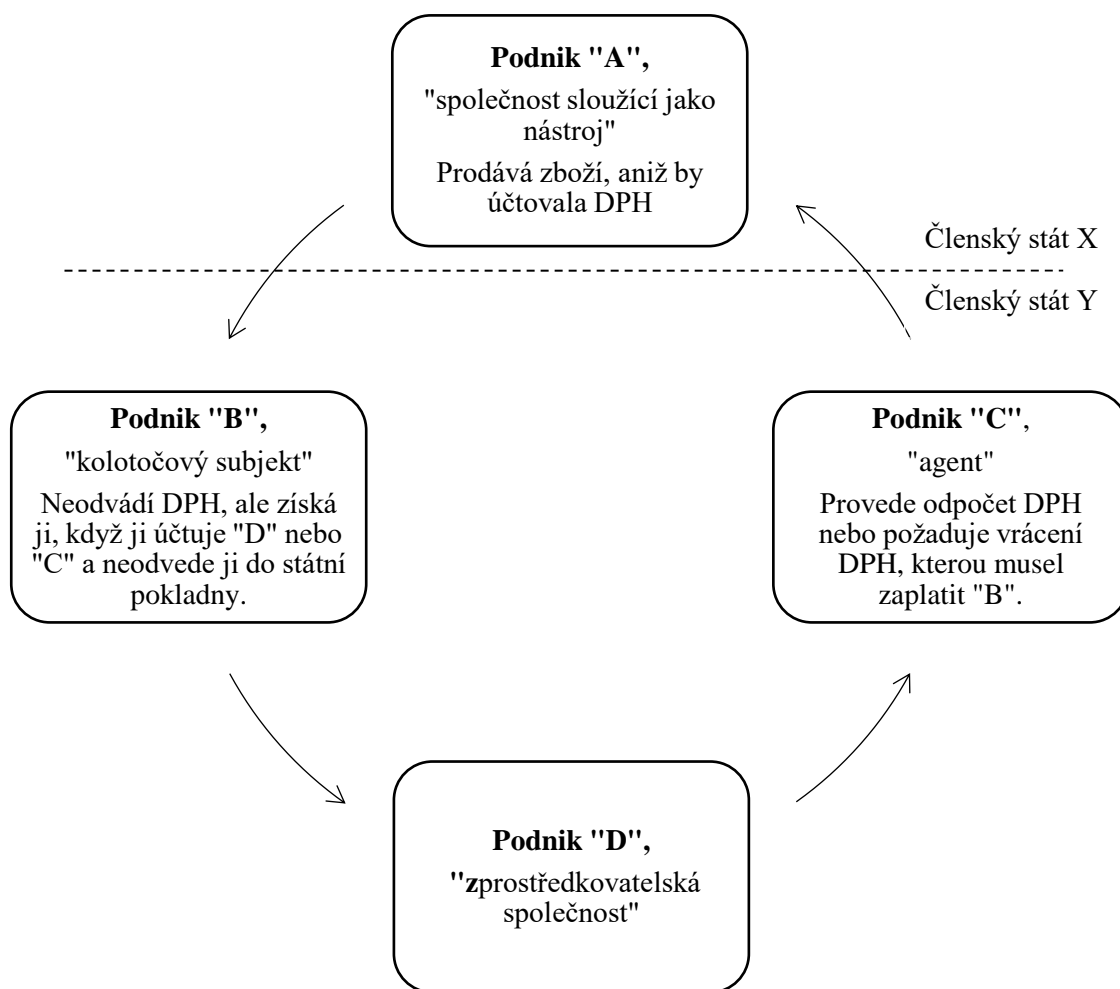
**Podnik "A",**
"společnost sloužící jako nástroj"
Prodává zboží, aniž by účtovala DPH

Členský stát X

Členský stát Y

**Podnik "B",**
"kolotočový subjekt"
Neodvádí DPH, ale získá ji, když ji účtuje "D" nebo "C" a neodvede ji do státní pokladny.

**Podnik "C"**,
"agent"
Provede odpočet DPH nebo požaduje vrácení DPH, kterou musel zaplatit "B".

**Podnik "D",**
"zprostředkovatelská společnost"